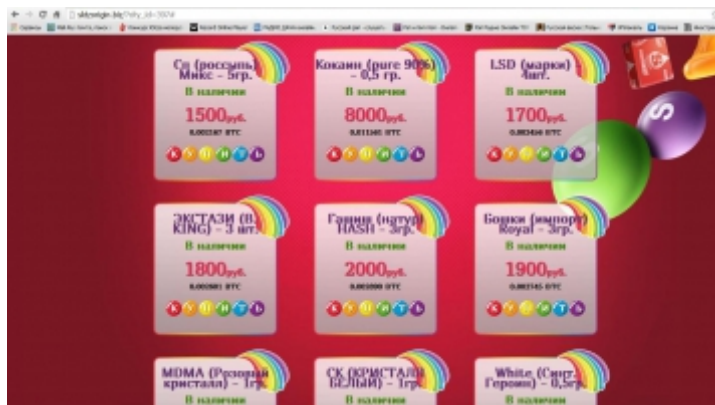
skittlesgin.biz/?city_id=300

Сп (россыпь) Микс - 5гр.
В наличии
1500руб.
0.002167 BTC
КУПИТЬ

Кокаин (pure 90%) - 0,5 гр.
В наличии
8000руб.
0.011545 BTC
КУПИТЬ

LSD (марки) - 4шт.
В наличии
1700руб.
0.002454 BTC
КУПИТЬ

ЭКСТАЗИ (B. KING) - 3 шт.
В наличии
1800руб.
0.002601 BTC
КУПИТЬ

Гашиш (натур) HASH - 3гр.
В наличии
2000руб.
0.002888 BTC
КУПИТЬ

Бошки (импорт) Royal - 3гр.
В наличии
1900руб.
0.002745 BTC
КУПИТЬ

MDMA (Розовый кристалл) - 1гр.
В наличии

СК (КРИСТАЛЛ БЕЛЫЙ) - 1гр.
В наличии

White (Синт. Героин) - 0,5гр.
В наличии